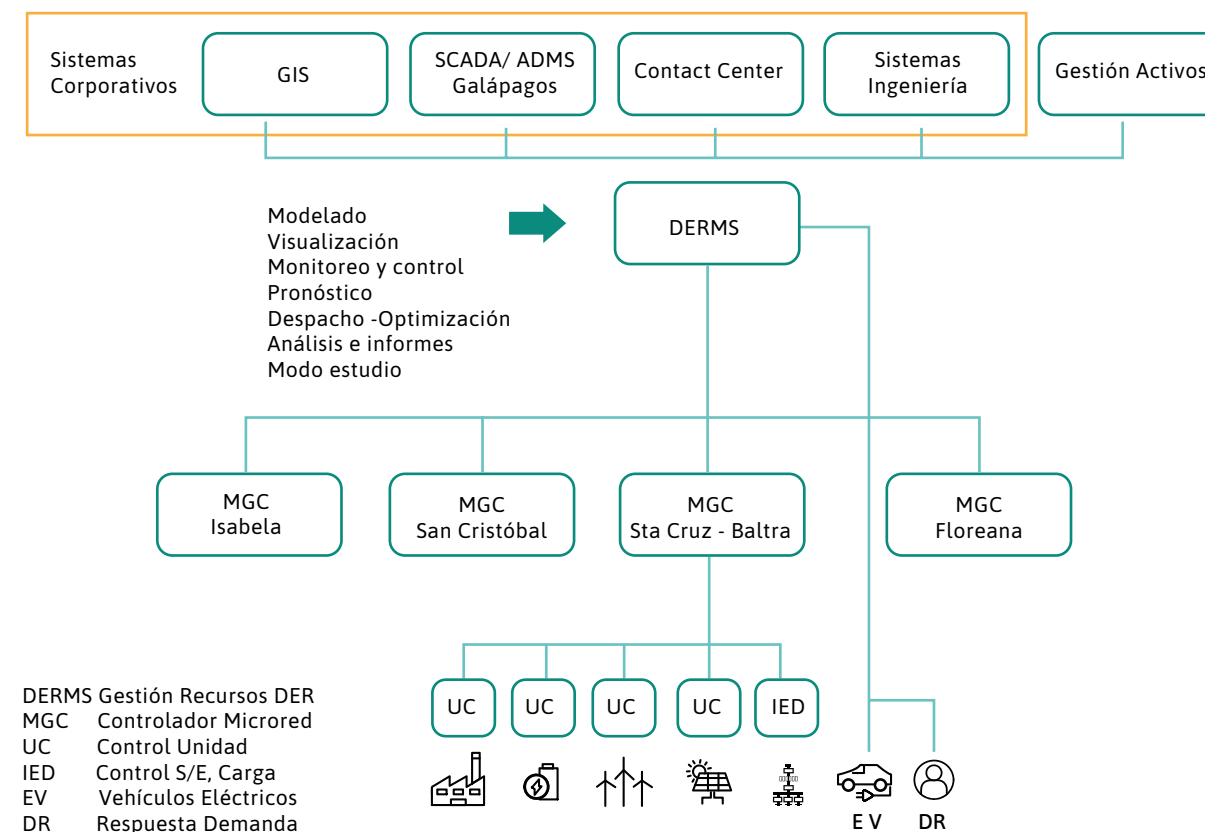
Sistemas Corporativos

GIS

SCADA/ ADMS Galápagos

Contact Center

Sistemas Ingeniería

Gestión Activos

Modelado
Visualización
Monitoreo y control
Pronóstico
Despacho -Optimización
Análisis e informes
Modo estudio

DERMS

MGC Isabela

MGC San Cristóbal

MGC Sta Cruz - Baltra

MGC Floreana

UC

UC

UC

UC

IED

E V

DR

DERMS Gestión Recursos DER
MGC Controlador Microred
UC Control Unidad
IED Control S/E, Carga
EV Vehículos Eléctricos
DR Respuesta Demanda